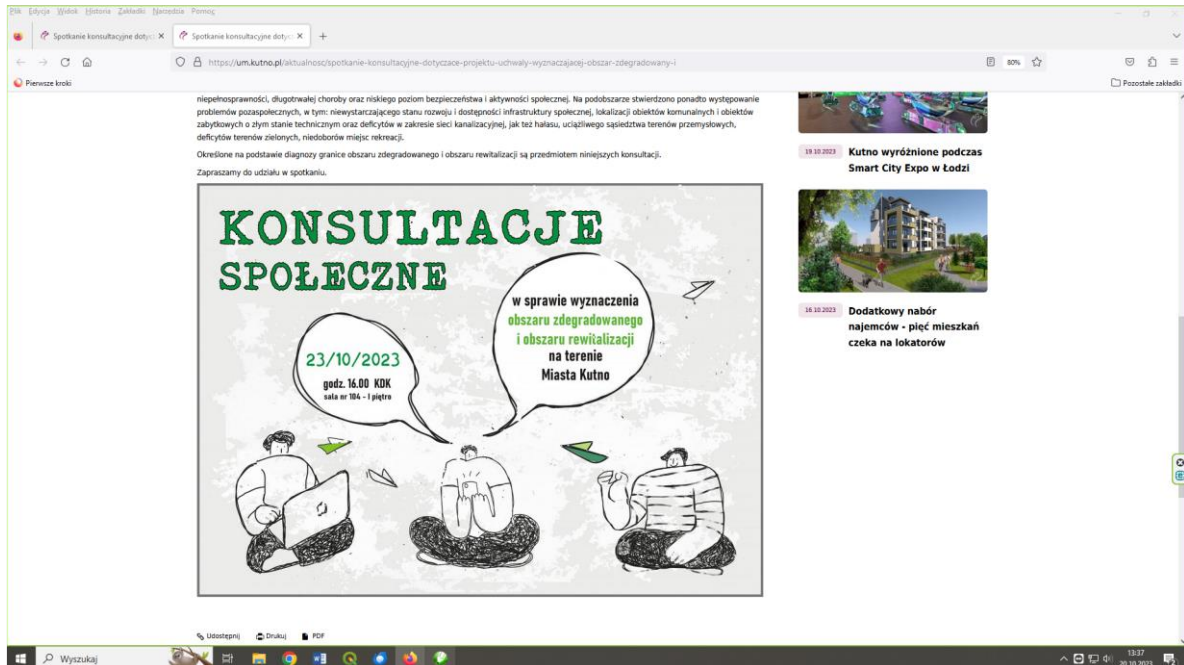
Plik Edycja Widok Historia Zakładki Narzędzia Pomoc

Spotkanie konsultacyjne dotyc ×   Spotkanie konsultacyjne dotyc ×   +

https://um.kutno.pl/aktualnosc/spotkanie-konsultacyjne-dotyczace-projektu-uchwaly-wyznaczajacej-obszar-zdegradowany-i

80%

Pierwsze kroki

Pozostałe zakładki

niepełnosprawności, długotrwałej choroby oraz niskiego poziom bezpieczeństwa i aktywności społecznej. Na podobszarze stwierdzono ponadto występowanie problemów pozaspołecznych, w tym: niewystarczającego stanu rozwoju i dostępności infrastruktury społecznej, lokalizacji obiektów komunalnych i obiektów zabytkowych o złym stanie technicznym oraz deficytów w zakresie sieci kanalizacyjnej, jak też hałasu, uciążliwego sąsiedztwa terenów przemysłowych, deficytów terenów zielonych, niedoborów miejsc rekreacji.

Określone na podstawie diagnozy granice obszaru zdegradowanego i obszaru rewitalizacji są przedmiotem niniejszych konsultacji.

Zapraszamy do udziału w spotkaniu.

KONSULTACJE SPOŁECZNE

w sprawie wyznaczenia obszaru zdegradowanego i obszaru rewitalizacji na terenie Miasta Kutno

23/10/2023
godz. 16.00 KDK
sala nr 104 - I piętro

Udostępnij   Drukuj   PDF

19.10.2023 Kutno wyróżnione podczas Smart City Expo w Łodzi

16.10.2023 Dodatkowy nabór najemców - pięć mieszkań czeka na lokatorów

Wyszukaj

13:37
20.10.2023